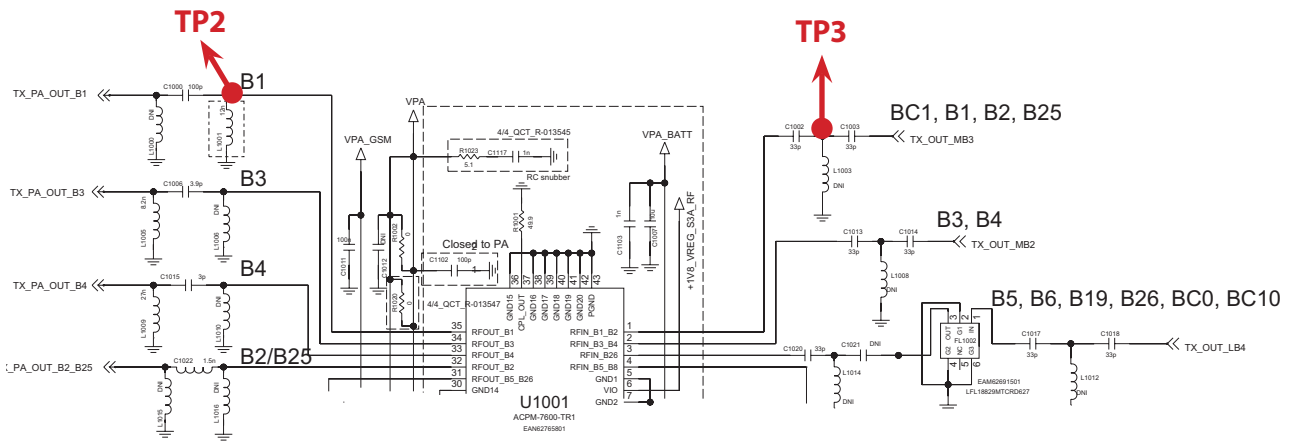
TP2

TP3

TX_PA_OUT_B1
C1000 100p
B1
DNI
L1000
12n
L1001

BC1, B1, B2, B25
C1002 33p
C1003 33p
TX_OUT_MB3
L1003
DNI

VPA
VPA_GSM
4/4_QCT_R-013545
R1023 5.1
C1117 1n
RC snubber
VPA_BATT

TX_PA_OUT_B3
C1006 3.9p
B3
8.2n
L1005
DNI
L1006

R1001 49.9
1n
C1103
DNI
C1007
+1V8_VREG_S3A_RF

100p
C1011
DNI
C1012
R1032 0
Closed to PA
C1102 100p

B3, B4
C1013 33p
C1014 33p
TX_OUT_MB2
L1008
DNI

TX_PA_OUT_B4
C1015 3p
B4
27n
L1009
DNI
L1010

4/4_QCT_R-013547
R1020 0

B5, B6, B19, B26, BC0, BC10

36 37 38 39 40 41 42 43
GND15 CPL_OUT GND16 GND17 GND18 GND19 GND20 PGND

35 RFOUT_B1
34 RFOUT_B3
33 RFOUT_B4
32 RFOUT_B2
31 RFOUT_B5_B26
30 GND14

RFIN_B1_B2 1
RFIN_B3_B4 2
RFIN_B26 3
RFIN_B5_B8 4
GND1 5
VIO 6
GND2 7

: PA_OUT_B2_B25
C1022 1.5n
B2/B25
DNI
L1015
DNI
L1016

U1001
ACPM-7600-TR1
EAN62765801

C1020 33p
C1021 DNI
L1014
DNI

OUT G1 IN
3 2 1
FL1002
G2 NC G3
4 5 6
EAM62691501
LFL18829MTCRD627

C1017 33p
C1018 33p
TX_OUT_LB4
L1012
DNI